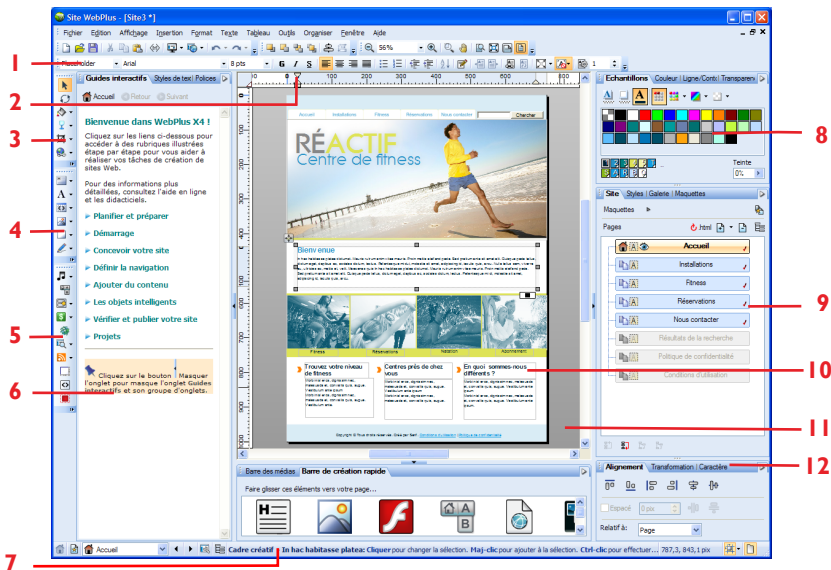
Site WebPlus - [Site3 *]

Fichier Edition Affichage Insertion Format Texte Tableau Outils Organiser Fenêtre Aide

Placeholder Arial 8 pts

56%

1

Guides interactifs Styles de texte Polices

Accueil Retour Suivant

2

3

Bienvenue dans WebPlus X4 !

Cliquez sur les liens ci-dessous pour accéder à des rubriques illustrées étape par étape pour vous aider à réaliser vos tâches de création de sites Web.

Pour des informations plus détaillées, consultez l'aide en ligne et les didacticiels.

Planifier et préparer

4

Démarrage

Concevoir votre site

Définir la navigation

Ajouter du contenu

5

Les objets intelligents

Vérifier et publier votre site

Projets

6

Cliquez sur le bouton Masquer l'onglet pour masquer l'onglet Guides interactifs et son groupe d'onglets.

Accueil Installations Fitness Réservations Nous contacter Chercher

RÉACTIF
Centre de fitness

Bienvenue

Fitness Réservations Natation Abonnement

Trouvez votre niveau de fitness

Centres près de chez vous

En quoi sommes-nous différents ?

Echantillons Couleur Ligne/Cont Transparen

8

Teinte 0%

Site Styles Galerie Maquettes

Maquettes

Pages

html

Accueil

Installations

Fitness

9

Réservations

Nous contacter

Résultats de la recherche

Politique de confidentialité

Conditions d'utilisation

10

11

Barre des médias Barre de création rapide

Faire glisser ces éléments vers votre page...

Alignement Transformation Caractère

12

Espacé 0 pix

Relatif à: Page

Accueil

7

Cadre créatif In hac habitasse platea: Cliquer pour changer la sélection. Maj-clic pour ajouter à la sélection. Ctrl-clic pour effectuer... 787,3, 843,1 pix